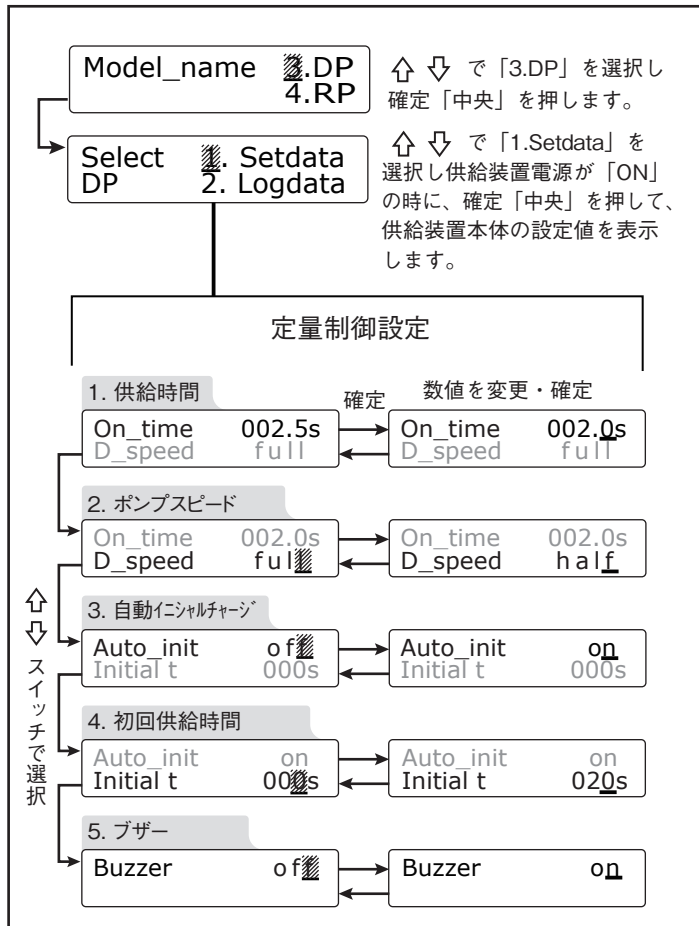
Model_name 3.DP
4.RP

⇧ ⇩ で「3.DP」を選択し確定「中央」を押します。

Select 1. Setdata
DP 2. Logdata

⇧ ⇩ で「1.Setdata」を選択し供給装置電源が「ON」の時に、確定「中央」を押して、供給装置本体の設定値を表示します。

定量制御設定

1. 供給時間

確定

数値を変更・確定

On_time 002.5s
D_speed full

On_time 002.0s
D_speed full

2. ポンプスピード

On_time 002.0s
D_speed full

On_time 002.0s
D_speed half

3. 自動イニシャルチャージ

Auto_init off
Initial t 000s

Auto_init on
Initial t 000s

4. 初回供給時間

Auto_init on
Initial t 000s

Auto_init on
Initial t 020s

5. ブザー

Buzzer off

Buzzer on

⇧ ⇩ スイッチで選択